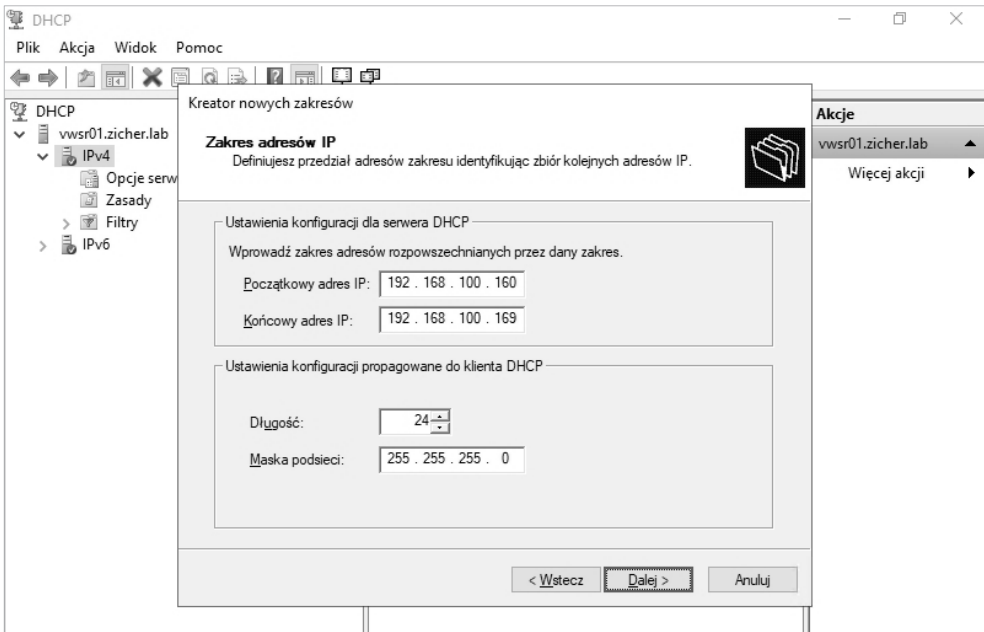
DHCP

Plik Akcja Widok Pomoc

DHCP
vwsr01.zicher.lab
IPv4
Opcje serw
Zasady
Filtry
IPv6

Kreator nowych zakresów

Zakres adresów IP
Definiujesz przedział adresów zakresu identyfikując zbiór kolejnych adresów IP.

Ustawienia konfiguracji dla serwera DHCP

Wprowadź zakres adresów rozpowszechnianych przez dany zakres.

Początkowy adres IP: 192 . 168 . 100 . 160

Końcowy adres IP: 192 . 168 . 100 . 169

Ustawienia konfiguracji propagowane do klienta DHCP

Długość: 24

Maska podsieci: 255 . 255 . 255 . 0

< Wstecz Dalej > Anuluj

Akcje
vwsr01.zicher.lab
Więcej akcji